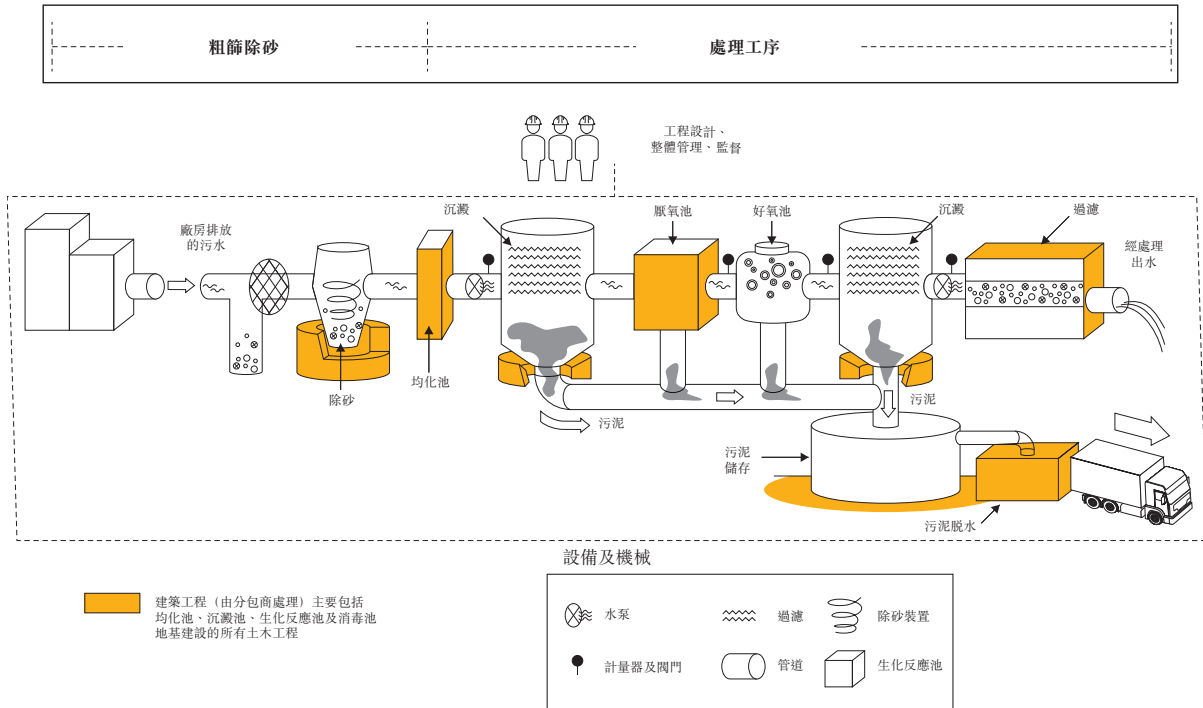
粗篩除砂

處理工序

工程設計、
整體管理、監督

廠房排放的污水

除砂

均化池

沉澱

厭氧池

好氧池

沉澱

過濾

經處理出水

污泥

污泥

污泥儲存

污泥脫水

設備及機械

建築工程（由分包商處理）主要包括均化池、沉澱池、生化反應池及消毒池地基建設的所有土木工程

水泵

過濾

除砂裝置

計量器及閥門

管道

生化反應池